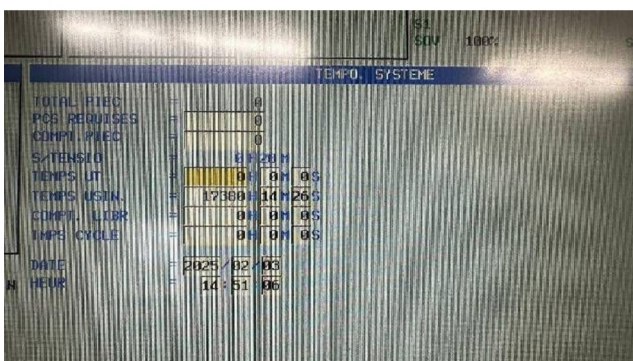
S1
SOV 100%

TEMPO. SYSTEME

TOTAL PIEC = 0
PCS REQUISES = 0
COMPT PIEC = 0
S/TENSIO = 0 H 20 M
TEMPS UT = 0 H 0 M 0 S
TEMPS USIN. = 17300 H 14 M 26 S
COMPT. LIBR = 0 H 0 M 0 S
TMPS CYCLE = 0 H 0 M 0 S

DATE = 2025/02/03
N HEUR = 14:51:06